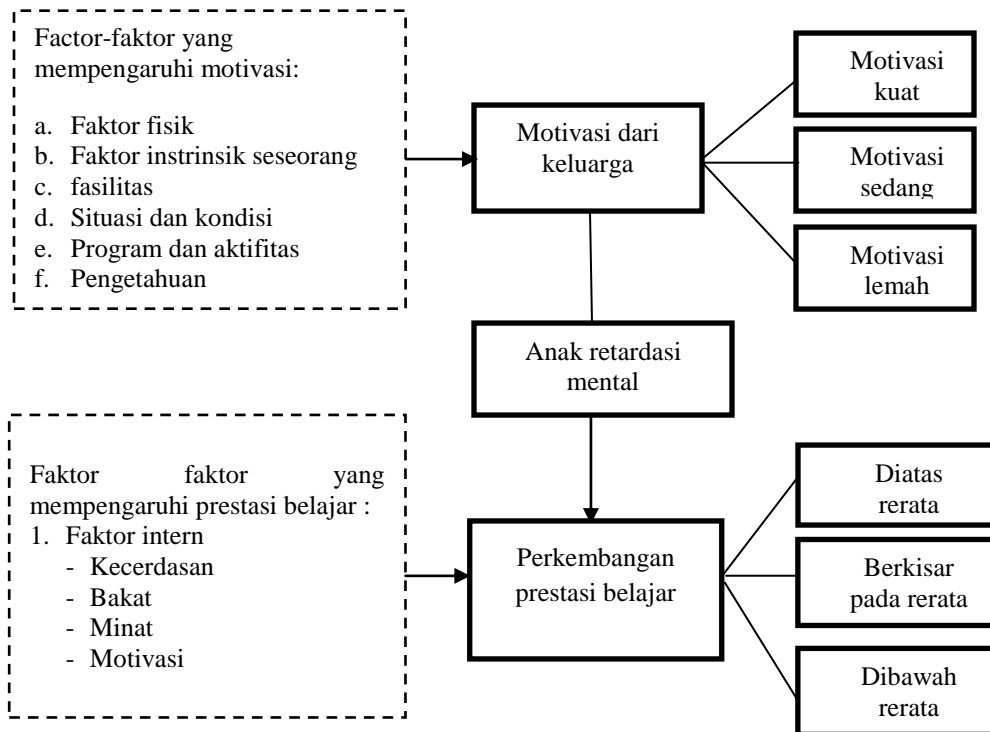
Factor-faktor yang mempengaruhi motivasi:

a. Faktor fisik
b. Faktor instrinsik seseorang
c. fasilitas
d. Situasi dan kondisi
e. Program dan aktifitas
f. Pengetahuan

Motivasi dari keluarga

Motivasi kuat

Motivasi sedang

Motivasi lemah

Anak retardasi mental

Faktor faktor yang mempengaruhi prestasi belajar :
1. Faktor intern
- Kecerdasan
- Bakat
- Minat
- Motivasi

Perkembangan prestasi belajar

Diatas rerata

Berkisar pada rerata

Dibawah rerata